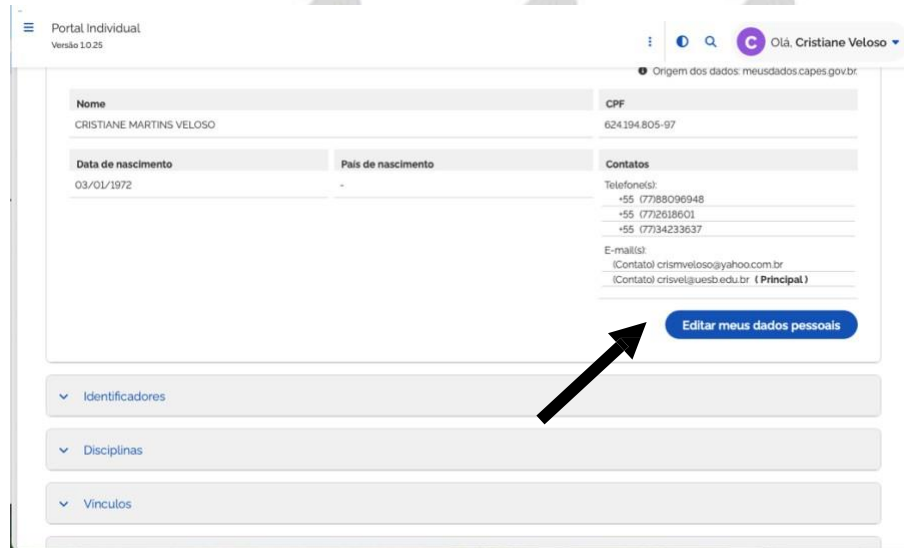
Portal Individual
Versão 1.0.25

C Olá, Cristiane Veloso

Origem dos dados: meusdados.capes.gov.br.

Nome
CRISTIANE MARTINS VELOSO

CPF
624.194.805-97

Data de nascimento
03/01/1972

País de nascimento
-

Contatos
Telefone(s):
+55 (77)88096948
+55 (77)2618601
+55 (77)34233637
E-mail(s):
(Contato) crismveloso@yahoo.com.br
(Contato) crisvel@uesb.edu.br (Principal)

Editar meus dados pessoais

Identificadores

Disciplinas

Vínculos